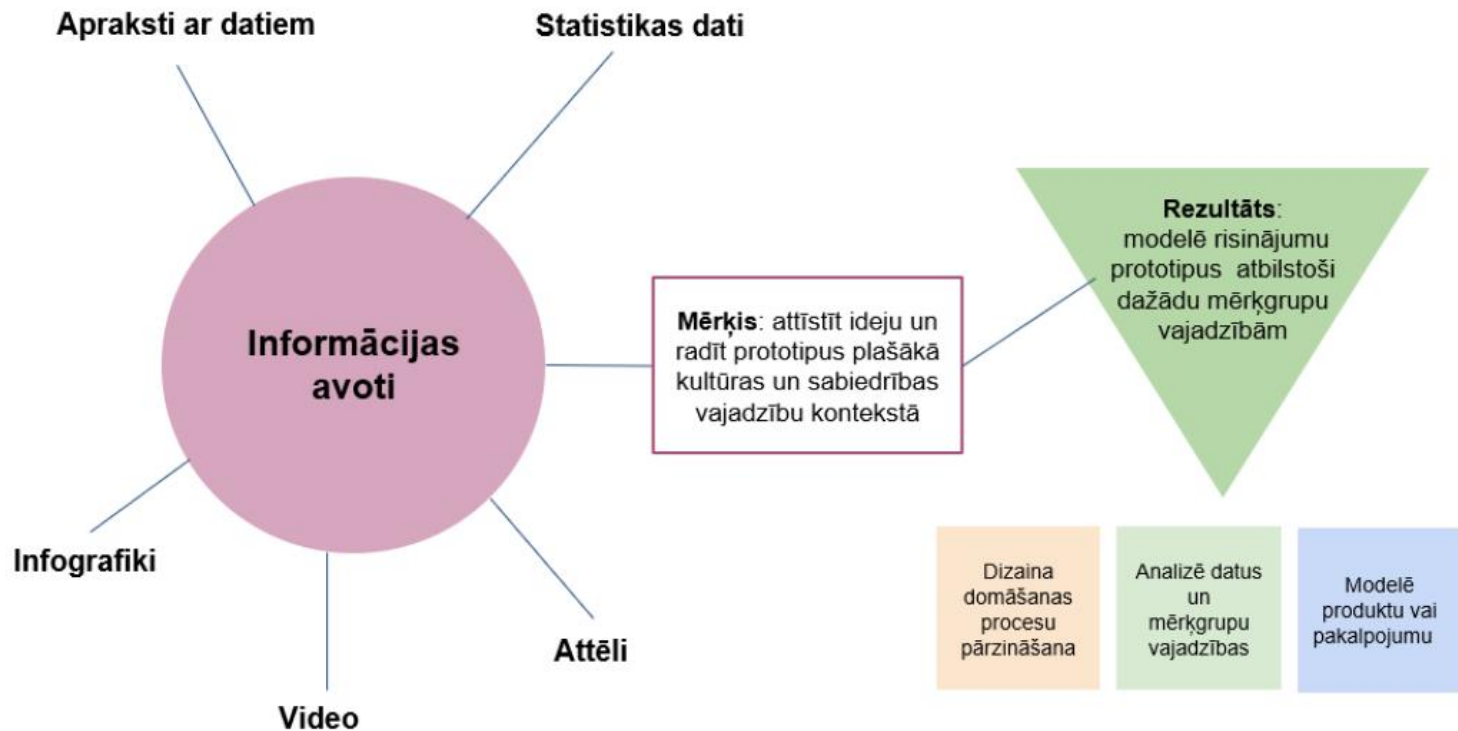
Apraksti ar datiem

Statistikas dati

Informācijas avoti

Infografiki

Video

Attēli

Mērķis: attīstīt ideju un radīt prototipus plašākā kultūras un sabiedrības vajadzību kontekstā

Rezultāts: modelē risinājumu prototipus atbilstoši dažādu mērķgrupu vajadzībām

Dizaina domāšanas procesu pārzināšana

Analizē datus un mērķgrupu vajadzības

Modelē produktu vai pakalpojumu